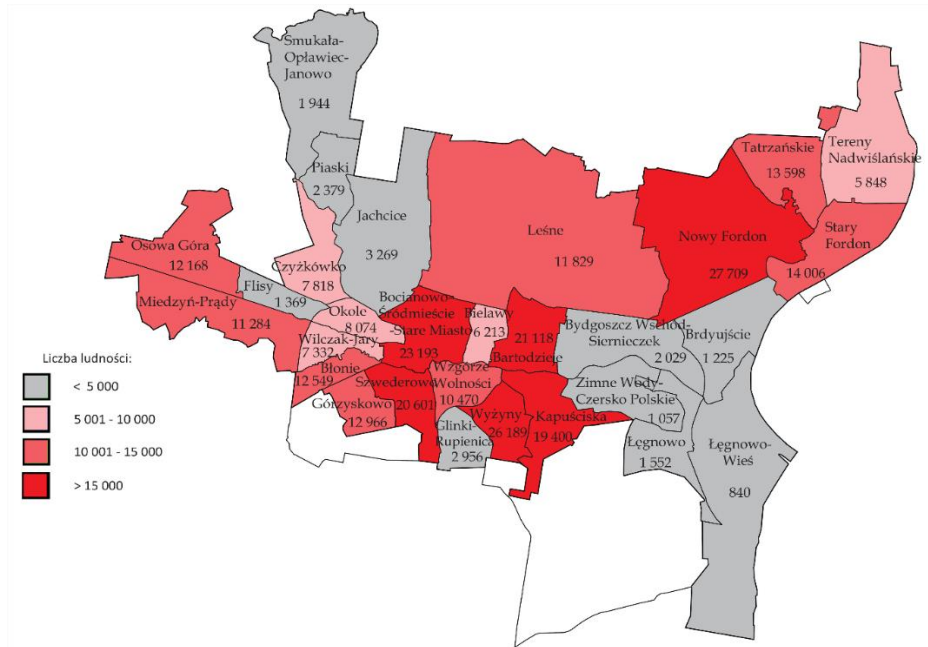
Smukała-Opławiec-Janowo
1 944

Piaski
2 379

Jachcice
3 269

Leśne
11 829

Nowy Fordon
27 709

Tatrzańskie
13 598

Tereny Nadwiślańskie
5 848

Stary Fordon
14 006

Osowa Góra
12 168

Czyżkówko
7 818

Flisy
1 369

Miedzyń-Prądy
11 284

Okole
8 074

Bocianowo-Śródmieście-Stare Miasto
23 193

Bielawy
6 213

21 118
Bartodzieje

Bydgoszcz Wschód-Siernieczek
2 029

Brdyujście
1 225

Wilczak-Jary
7 332

Błonie
12 549

Szwederowo
20 601

Wzgórze Wolności
10 470

Zimne Wody-Czersko Polskie
1 057

Górzyskowo
12 966

Glinki-Rupienica
2 956

Wyżyny
26 189

Kapuściska
19 400

Łęgnowo
1 552

Łęgnowo-Wieś
840

Liczba ludności:
< 5 000
5 001 - 10 000
10 001 - 15 000
> 15 000